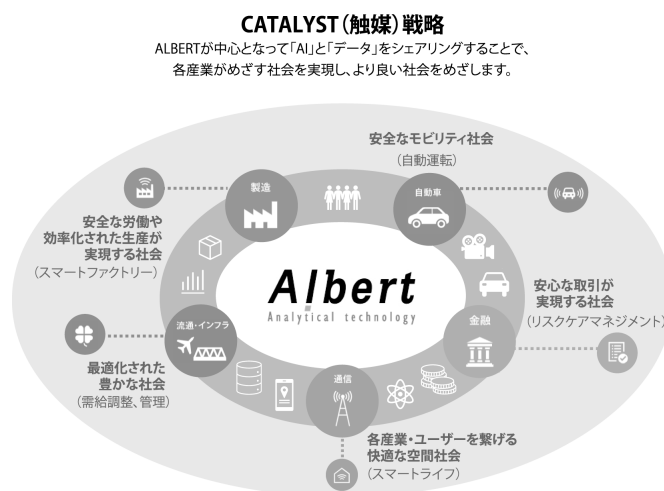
CATALYST（触媒）戦略

ALBERTが中心となって「AI」と「データ」をシェアリングすることで、各産業がめざす社会を実現し、より良い社会をめざします。

安全なモビリティ社会
（自動運転）

製造

自動車

安全な労働や効率化された生産が実現する社会
（スマートファクトリー）

Albert
Analytical technology

安心な取引が実現する社会
（リスクケアマネジメント）

流通・インフラ

金融

最適化された豊かな社会
（需給調整、管理）

通信

各産業・ユーザーを繋げる快適な空間社会
（スマートライフ）